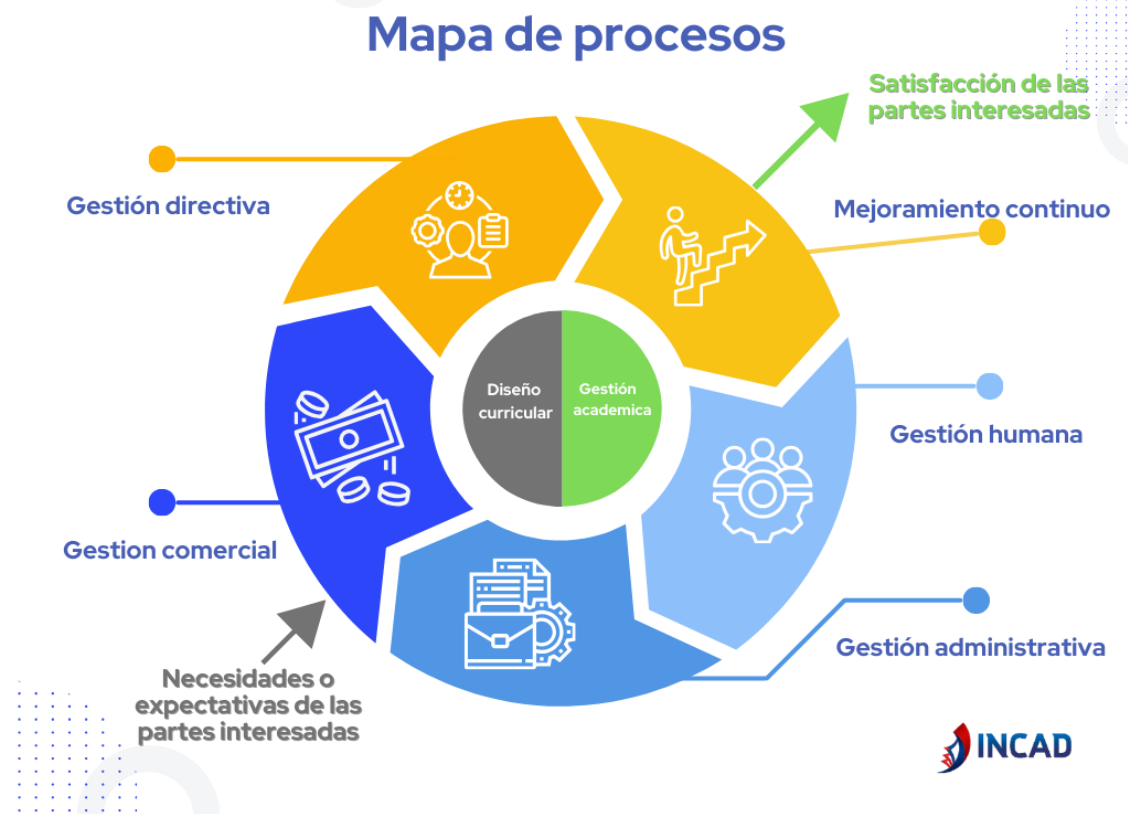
Mapa de procesos

Satisfacción de las partes interesadas

Gestión directiva

Mejoramiento continuo

Diseño curricular

Gestión academica

Gestión humana

Gestion comercial

Gestión administrativa

Necesidades o expectativas de las partes interesadas

INCAD